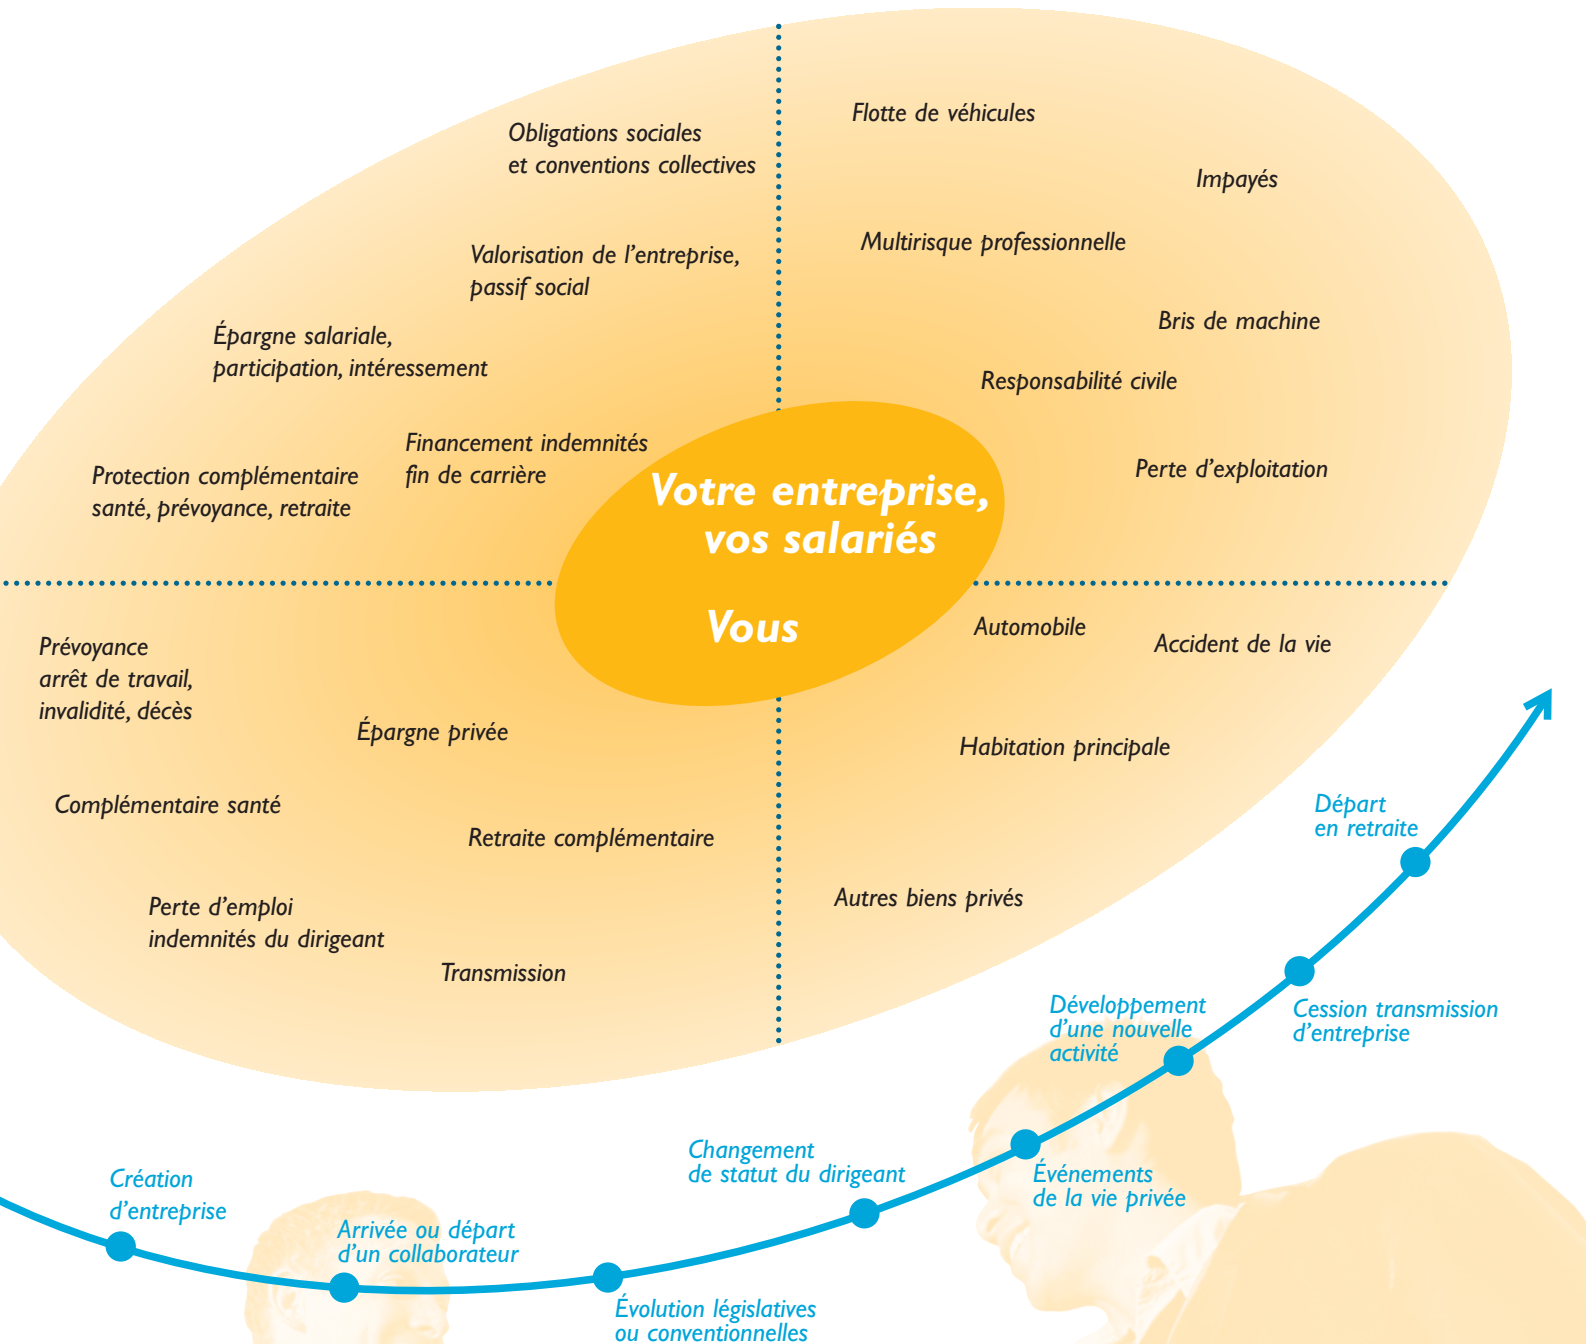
Obligations sociales et conventions collectives

Valorisation de l'entreprise, passif social

Épargne salariale, participation, intéressement

Financement indemnités fin de carrière

Protection complémentaire santé, prévoyance, retraite

Flotte de véhicules

Impayés

Multirisque professionnelle

Bris de machine

Responsabilité civile

Perte d'exploitation

Votre entreprise, vos salariés

Vous

Prévoyance arrêt de travail, invalidité, décès

Épargne privée

Complémentaire santé

Retraite complémentaire

Perte d'emploi indemnités du dirigeant

Transmission

Automobile

Accident de la vie

Habitation principale

Autres biens privés

Départ en retraite

Cession transmission d'entreprise

Développement d'une nouvelle activité

Événements de la vie privée

Changement de statut du dirigeant

Création d'entreprise

Arrivée ou départ d'un collaborateur

Évolution législatives ou conventionnelles